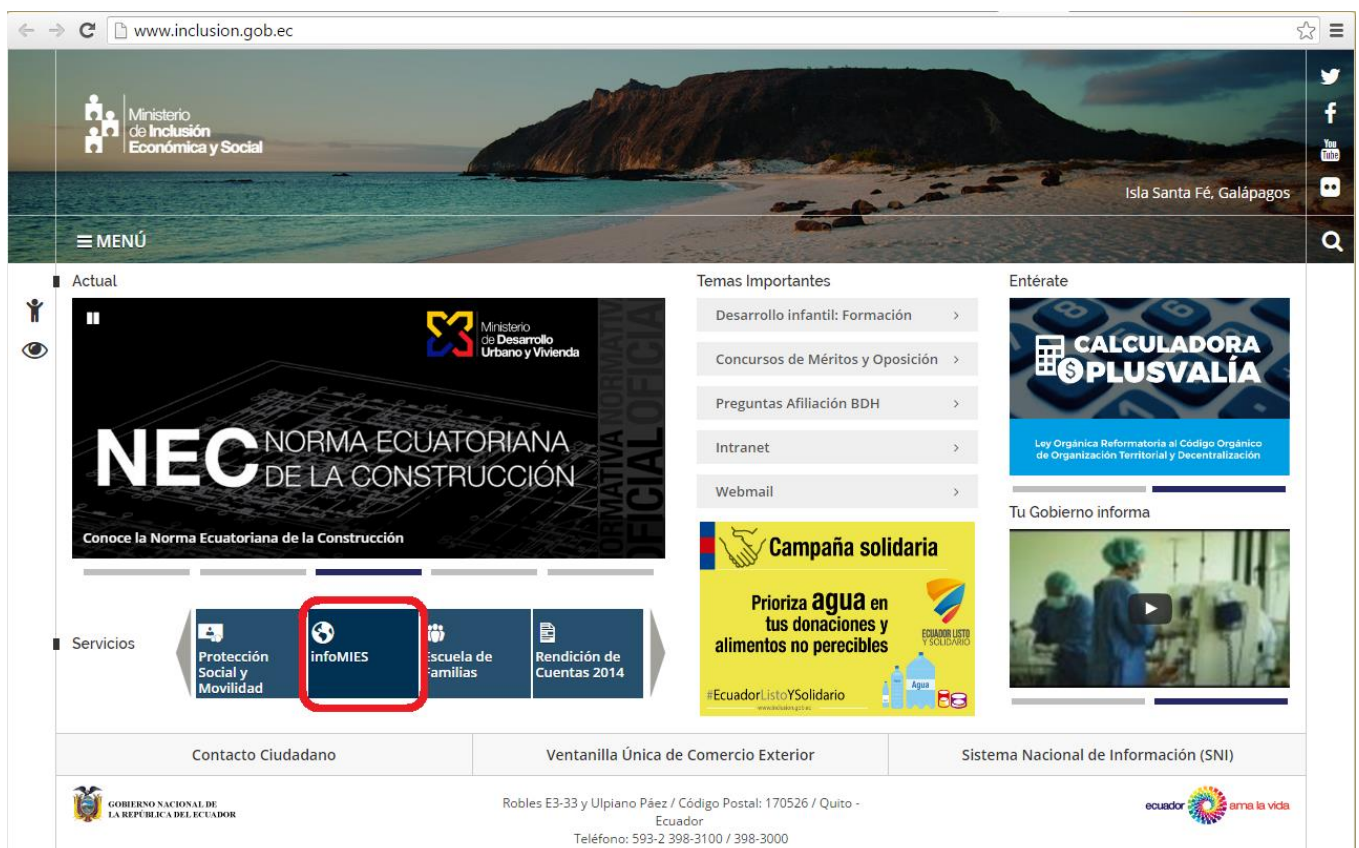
www.inclusion.gob.ec

Ministerio de Inclusión Económica y Social

Isla Santa Fé, Galápagos

MENÚ

Actual

Ministerio de Desarrollo Urbano y Vivienda

NEC NORMA ECUATORIANA DE LA CONSTRUCCIÓN

NORMATIVA OFICIAL

Conoce la Norma Ecuatoriana de la Construcción

Servicios

Protección Social y Movilidad

infoMIES

Escuela de Familias

Rendición de Cuentas 2014

Temas Importantes

Desarrollo infantil: Formación

Concursos de Méritos y Oposición

Preguntas Afiliación BDH

Intranet

Webmail

Campaña solidaria

Prioriza agua en tus donaciones y alimentos no perecibles

ECUADOR LISTO Y SOLIDARIO

Agua

#EcuadorListoYSolidario

Entérate

CALCULADORA PLUSVALÍA

Ley Orgánica Reformatoria al Código Orgánico de Organización Territorial y Descentralización

Tu Gobierno informa

Contacto Ciudadano

Ventanilla Única de Comercio Exterior

Sistema Nacional de Información (SNI)

GOBIERNO NACIONAL DE LA REPÚBLICA DEL ECUADOR

Robles E3-33 y Ulpiano Páez / Código Postal: 170526 / Quito - Ecuador
Teléfono: 593-2 398-3100 / 398-3000

ecuador ama la vida